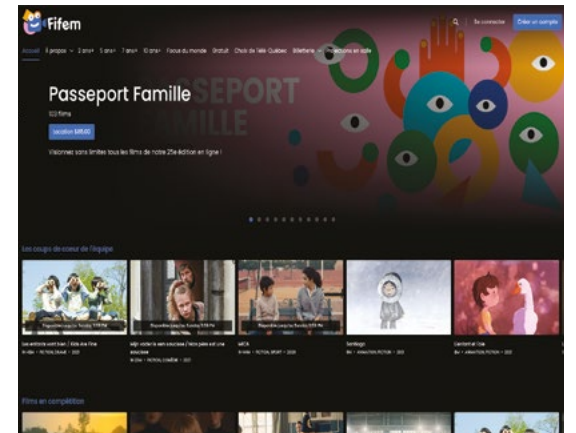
Fifem

Se connecter
Créer un compte

Accueil
À propos
2 ans+
5 ans+
7 ans+
10 ans+
Focus du monde
Gratuit
Choix de Télé-Québec
Billetterie
Projections en salle

PASSEPORT FAMILLE

Passeport Famille

102 films

location $49.00

Visionnez sans limites tous les films de notre 25e édition en ligne !

Les coups de coeur de l'équipe

Disponible jusqu'au Sunday 11:59 PM
Disponible jusqu'au Sunday 11:59 PM
Disponible jusqu'au Sunday 11:59 PM

Les enfants vont bien / Kids Are Fine
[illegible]

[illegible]
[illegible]

MICA
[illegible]

Tombago
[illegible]

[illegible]
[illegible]

Films en compétition